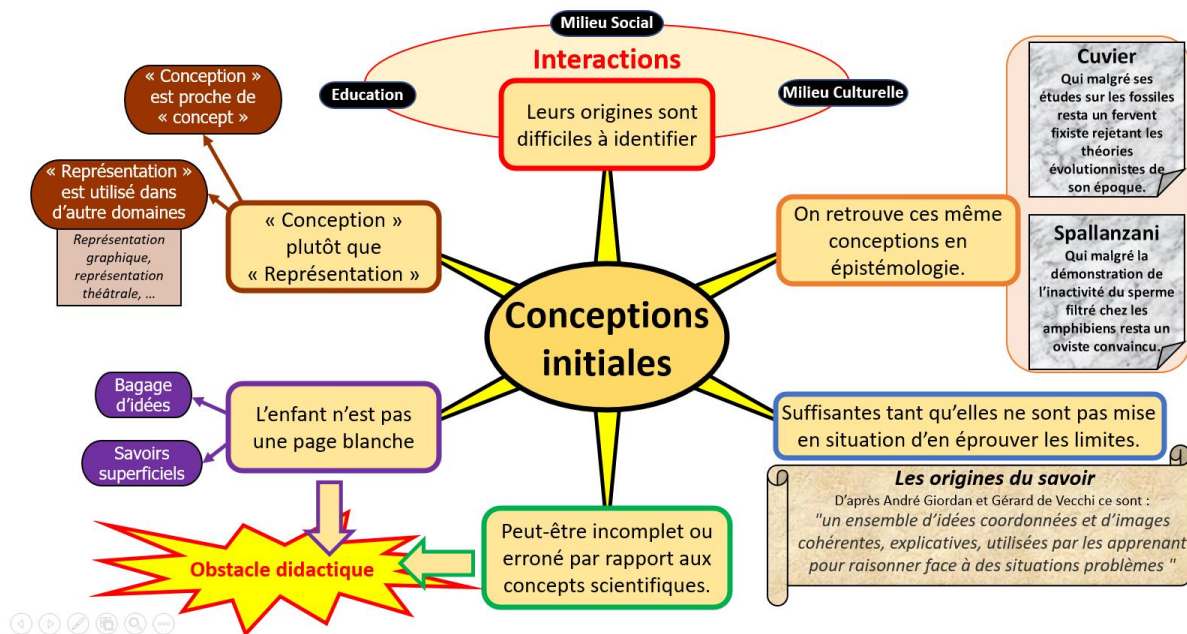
Milieu Social

Interactions

Education

Milieu Culturelle

Leurs origines sont difficiles à identifier

« Conception » est proche de « concept »

« Représentation » est utilisé dans d'autre domaines

Représentation graphique, représentation théâtrale, …

« Conception » plutôt que « Représentation »

Cuvier
Qui malgré ses études sur les fossiles resta un fervent fixiste rejetant les théories évolutionnistes de son époque.

On retrouve ces même conceptions en épistémologie.

Spallanzani
Qui malgré la démonstration de l'inactivité du sperme filtré chez les amphibiens resta un oviste convaincu.

Conceptions initiales

Bagage d'idées

Savoirs superficiels

L'enfant n'est pas une page blanche

Suffisantes tant qu'elles ne sont pas mise en situation d'en éprouver les limites.

Les origines du savoir
D'après André Giordan et Gérard de Vecchi ce sont :
"un ensemble d'idées coordonnées et d'images cohérentes, explicatives, utilisées par les apprenant pour raisonner face à des situations problèmes "

Obstacle didactique

Peut-être incomplet ou erroné par rapport aux concepts scientifiques.